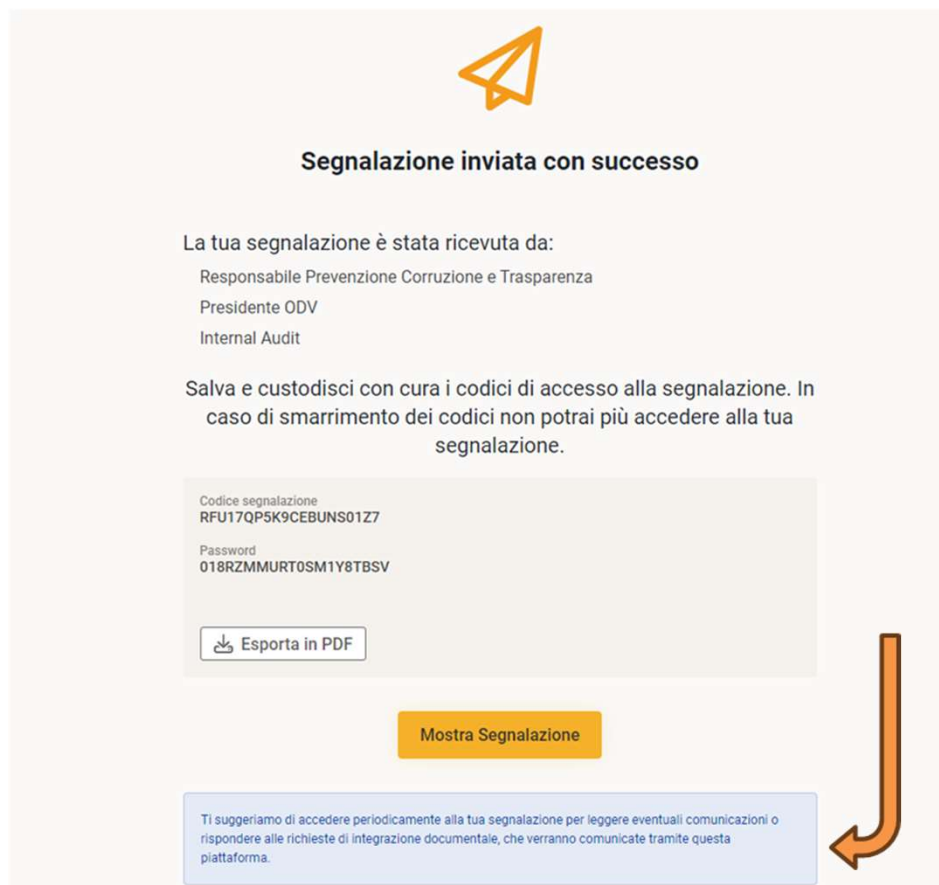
Segnalazione inviata con successo

La tua segnalazione è stata ricevuta da:

Responsabile Prevenzione Corruzione e Trasparenza

Presidente ODV

Internal Audit

Salva e custodisci con cura i codici di accesso alla segnalazione. In caso di smarrimento dei codici non potrai più accedere alla tua segnalazione.

Codice segnalazione
RFU17QP5K9CEBUNS01Z7

Password
018RZMMURT0SM1Y8TBSV

Esporta in PDF

Mostra Segnalazione

Ti suggeriamo di accedere periodicamente alla tua segnalazione per leggere eventuali comunicazioni o rispondere alle richieste di integrazione documentale, che verranno comunicate tramite questa piattaforma.